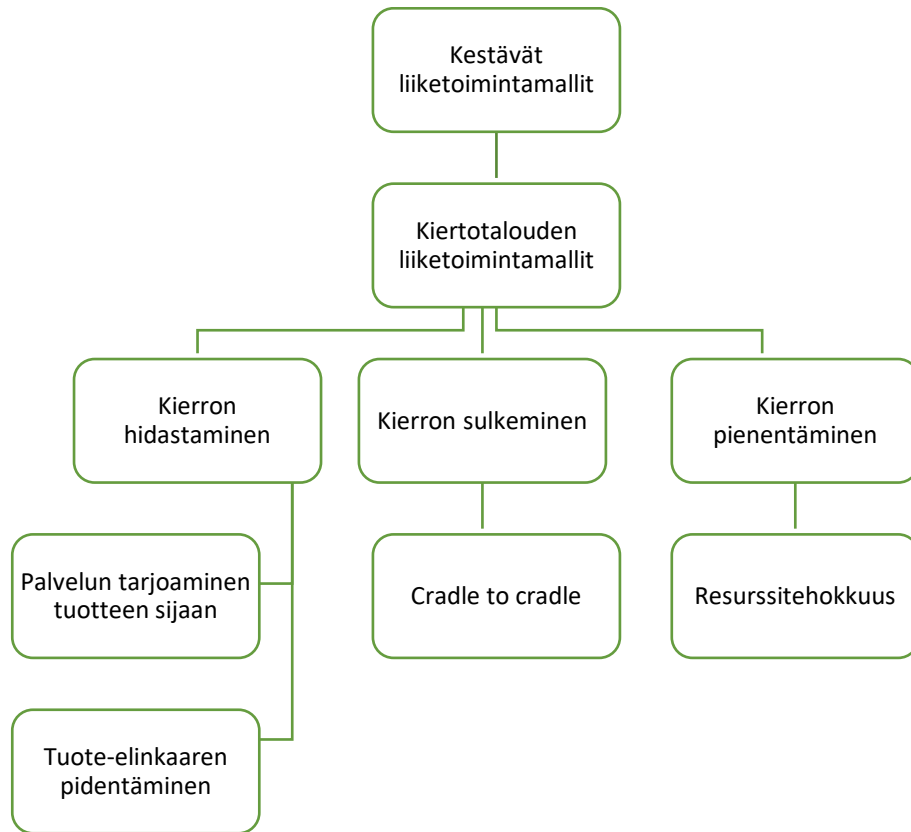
Kestävät liiketoimintamallit

Kiertotalouden liiketoimintamallit

Kierron hidastaminen

Kierron sulkeminen

Kierron pienentäminen

Palvelun tarjoaminen tuotteen sijaan

Tuote-elinkaaren pidentäminen

Cradle to cradle

Resurssitehokkuus